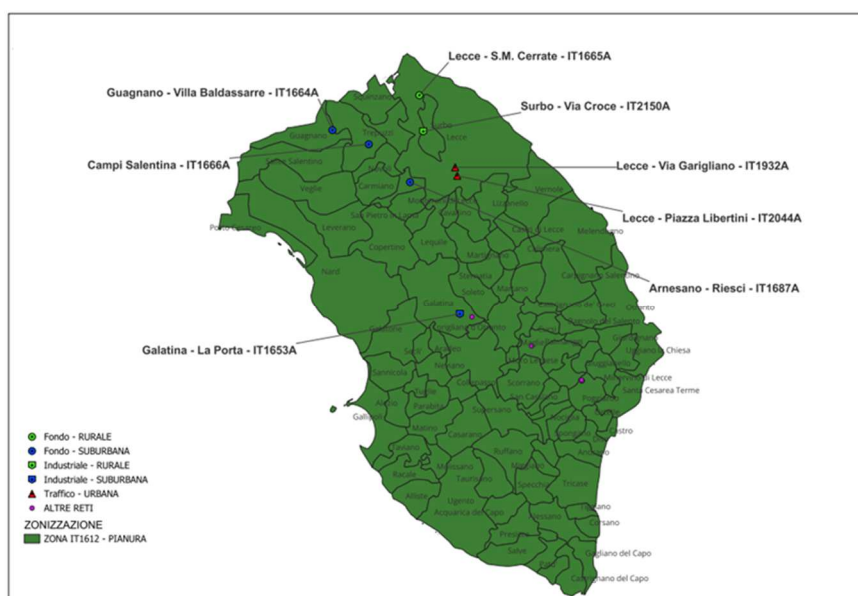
Lecce - S.M. Cerrate - IT1665A

Guagnano - Villa Baldassarre - IT1664A

Surbo - Via Croce - IT2150A

Campi Salentina - IT1666A

Lecce - Via Garigliano - IT1932A

Lecce - Piazza Libertini - IT2044A

Arnesano - Riesci - IT1687A

Galatina - La Porta - IT1653A

Squinzano
Guagnano
Trepuzzi
Surbo
Lecce
Campi Salentina
Veglie
Carmiano
Novoli
Monteroni di Lecce
Arnesano
Lizzanello
Vernole
San Pietro in Lama
Leverano
Porto Cesareo
Copertino
Lequile
Cavallino
Castri di Lecce
Melendugno
Calimera
Nardò
Martignano
Sternatia
Caprarica di Lecce
Soleto
Martano
Carpignano Salentino
Galatina
Otranto
Galatone
Corigliano d'Otranto
Uggiano la Chiesa
Seclì
Aradeo
Sannicola
Neviano
Collepasso
Scorrano
Poggiardo
Santa Cesarea Terme
Alezio
Parabita
Gallipoli
Matino
Supersano
Casarano
Ruffano
Castro
Taviano
Racale
Melissano
Taurisano
Specchia
Tricase
Alliste
Ugento
Acquarica del Capo
Presicce
Salve
Corsano
Gagliano del Capo
Castrignano del Capo

Fondo - RURALE
Fondo - SUBURBANA
Industriale - RURALE
Industriale - SUBURBANA
Traffico - URBANA
ALTRE RETI
ZONIZZAZIONE
ZONA IT1612 - PIANURA